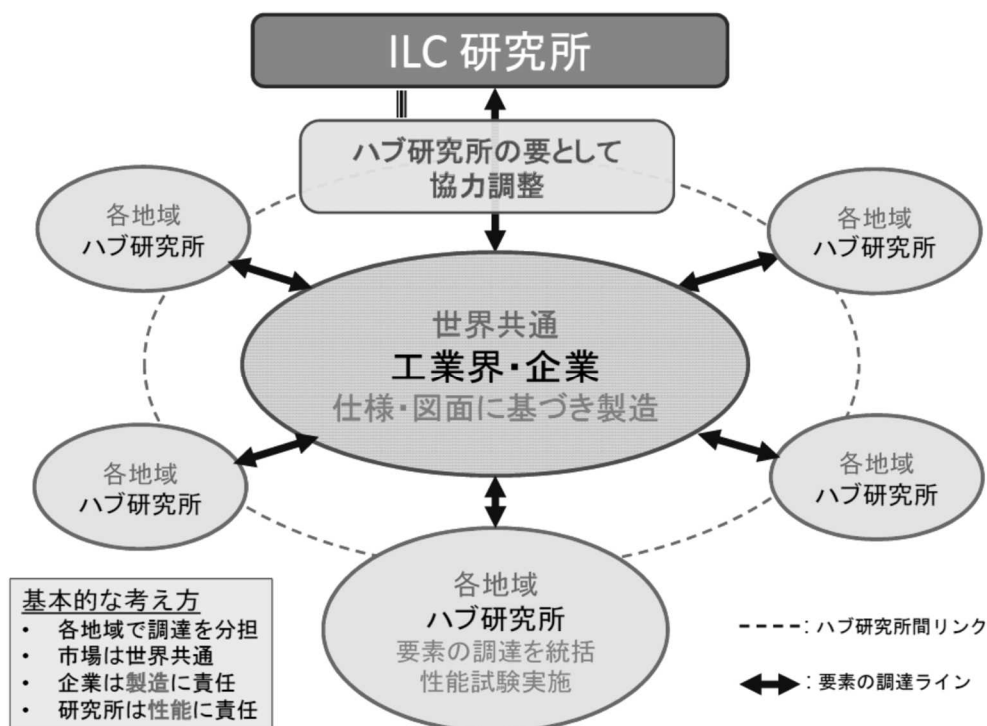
ILC 研究所

ハブ研究所の要として
協力調整

各地域
ハブ研究所

各地域
ハブ研究所

世界共通
工業界・企業
仕様・図面に基づき製造

各地域
ハブ研究所

各地域
ハブ研究所

各地域
ハブ研究所
要素の調達を統括
性能試験実施

基本的な考え方
• 各地域で調達を分担
• 市場は世界共通
• 企業は製造に責任
• 研究所は性能に責任

----: ハブ研究所間リンク

: 要素の調達ライン